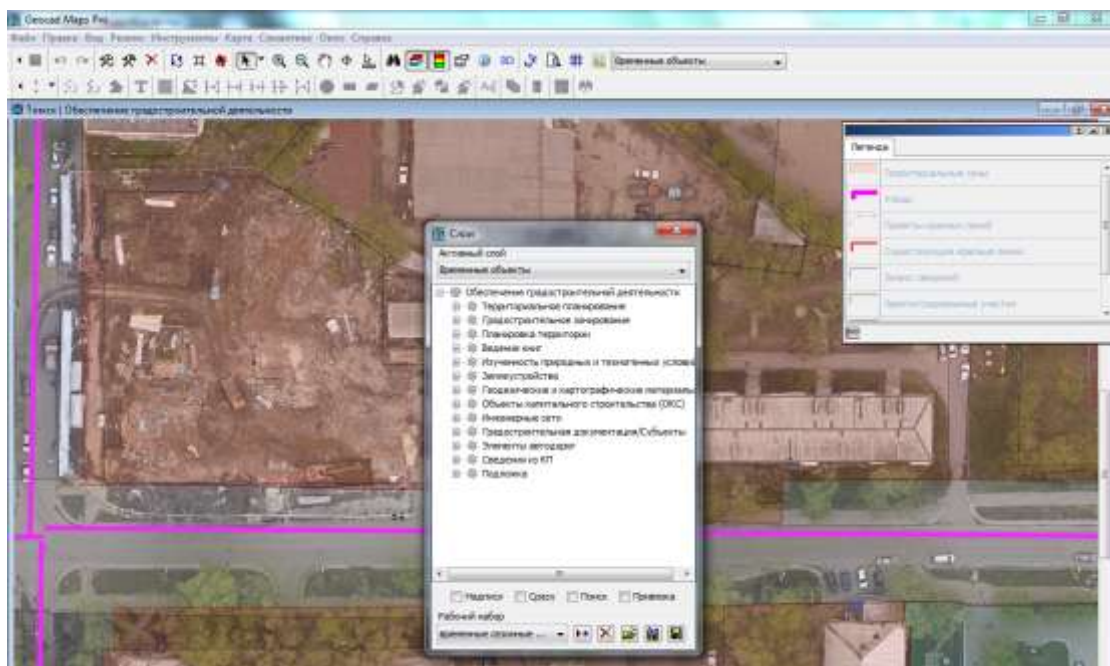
Geocad Maps Pro

Файл Правка Вид Режим Инструменты Карта Семантика Окно Справка

Временные объекты

Томск | Обеспечение градостроительной деятельности

Легенда

Территориальные зоны

Улицы

Проекты красных линий

Существующие красные линии

Земельный участок

Градостроительный участок

Слои

Активный слой

Временные объекты

Обеспечение градостроительной деятельности
Территориальное планирование
Градостроительное зонирование
Планировка территории
Ведение книг
Изученность природных и техногенных условий
Землеустройство
Геодезические и картографические материалы
Объекты капитального строительства (ОКС)
Инженерные сети
Градостроительная документация/Субъекты
Элементы автодорог
Сведения из КП
Подложка

Надписи Срезы Поиск Привязка

Рабочий набор

Временные сохранные ...